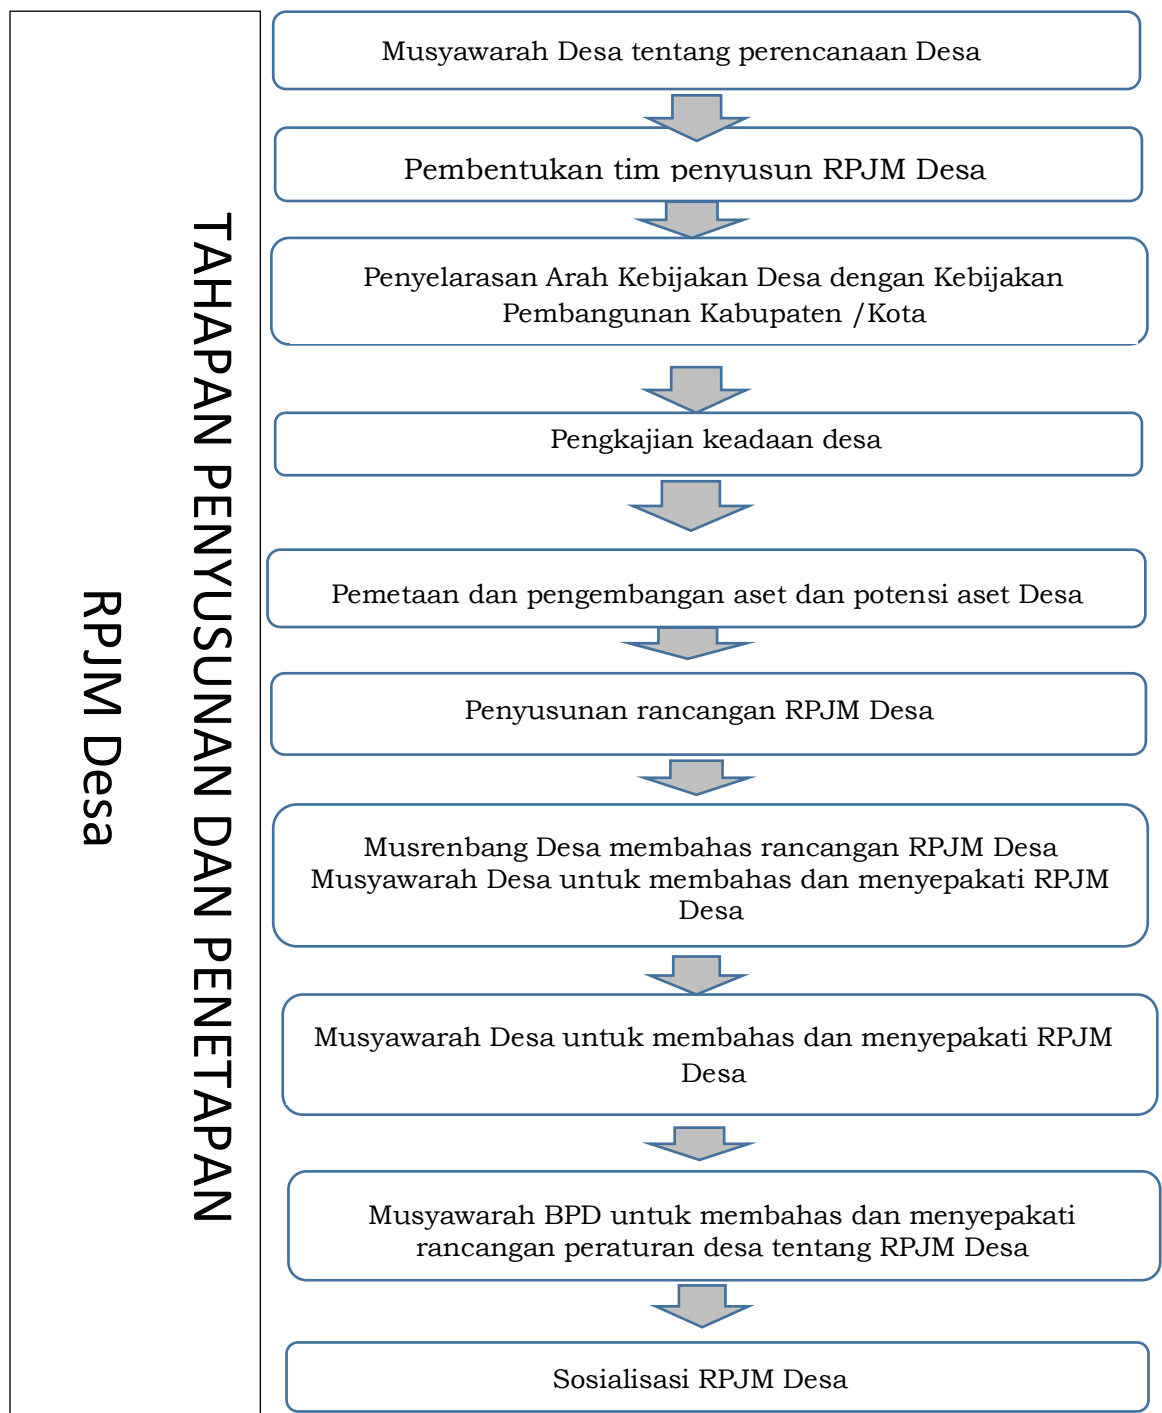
TAHAPAN PENYUSUNAN DAN PENETAPAN RPJM Desa

Musyawarah Desa tentang perencanaan Desa

Pembentukan tim penyusun RPJM Desa

Penyelarasan Arah Kebijakan Desa dengan Kebijakan Pembangunan Kabupaten /Kota

Pengkajian keadaan desa

Pemetaan dan pengembangan aset dan potensi aset Desa

Penyusunan rancangan RPJM Desa

Musrenbang Desa membahas rancangan RPJM Desa Musyawarah Desa untuk membahas dan menyepakati RPJM Desa

Musyawarah Desa untuk membahas dan menyepakati RPJM Desa

Musyawarah BPD untuk membahas dan menyepakati rancangan peraturan desa tentang RPJM Desa

Sosialisasi RPJM Desa